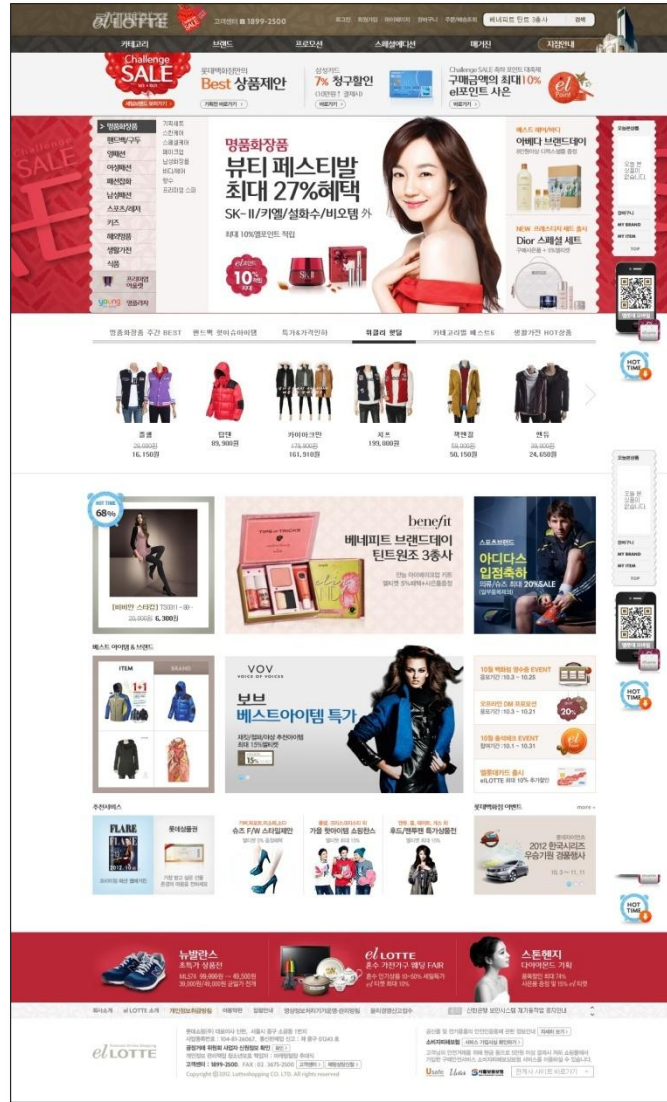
el LOTTE SALE 고객센터 1899-2500 로그인 회원가입 마이페이지 장바구니 주문/배송조회 베네피트 틴트 3총사 검색

카테고리 브랜드 프로모션 스페셜에디션 매거진 지점안내

Challenge SALE

롯데백화점만의 Best 상품제안

삼성카드 7% 청구할인

Challenge SALE 최대 포인트 대축제 구매금액의 최대 10% el포인트 사은

명품화장품
핸드백/구두
영패션
여성패션
남성패션
패션잡화
스포츠/레저
키즈
해외명품
생활/가전
식품

명품화장품
뷰티 페스티발
최대 27%혜택
SK-II/키엘/설화수/비오템 外
최대 10%엘포인트 적립

베스트 페어어레이
어베다 브랜드데이

NEW 프레스티지 세트 출시
Dior 스페셜 세트

명품화장품 주간 BEST 핸드백 웃어슈퍼이벤트 특가&가격인하 위클리 핫딜 카테고리별 베스트 생활가전 HOT상품

톰톰 16,150원
탑텐 89,900원
카이아크만 161,910원
지프 199,000원
잭앤질 50,150원
엠유 24,650원

HOT TIME 68%

[비비안 스타킹] 6,300원

benefit
베네피트 브랜드데이
틴트원조 3총사

아디다스
입점축하
최대 20%SALE

베스트 아이템 & 브랜드
ITEM BRAND

VOV
보브
베스트아이템 특가

10월 백화점 쿠폰 EVENT
10월 출석체크 EVENT
엘롯데 앱 출시

추천서비스
FLARE
롯데상품권

슈즈 F/W 스타일제안
가을 핫아이템 쇼핑찬스
후드/맨투맨 특가상품전

롯데백화점 이벤트 more
2012 한국시리즈 우승기원 경품행사

뉴발란스 초특가 상품전
el LOTTE 혼수 가전가구 웨딩 FAIR
스톤헨지 다이아몬드 기획

el LOTTE
Copyright © 2012 Lotteshopping CO.,LTD. All rights reserved